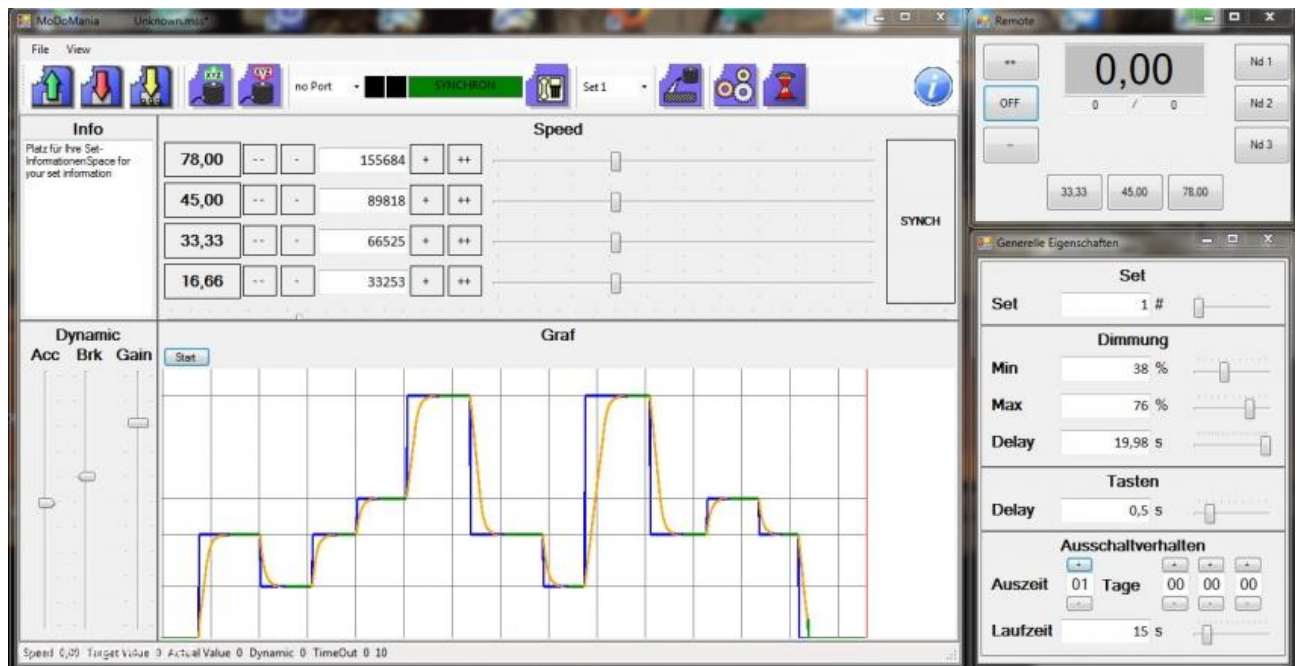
MoDoMania Unknown.mis*

File View

no Port

SYNCHRON

Set 1

Info

Platz für Ihre Set-InformationenSpace for your set information

Speed

78,00 -- - 155684 + ++

45,00 -- - 89818 + ++

33,33 -- - 66525 + ++

16,66 -- - 33253 + ++

SYNCH

Dynamic

Acc Brk Gain

Graf

Start

Speed 0,00 Target Value 0 Actual Value 0 Dynamic 0 TimeOut 0 10

Remote

++

OFF

--

0,00

0 / 0

Nd 1

Nd 2

Nd 3

33,33 45,00 78,00

Generelle Eigenschaften

Set

Set 1 #

Dimmung

Min 38 %

Max 76 %

Delay 19,98 s

Tasten

Delay 0,5 s

Ausschaltverhalten

Auszeit 01 Tage 00 00 00

Laufzeit 15 s